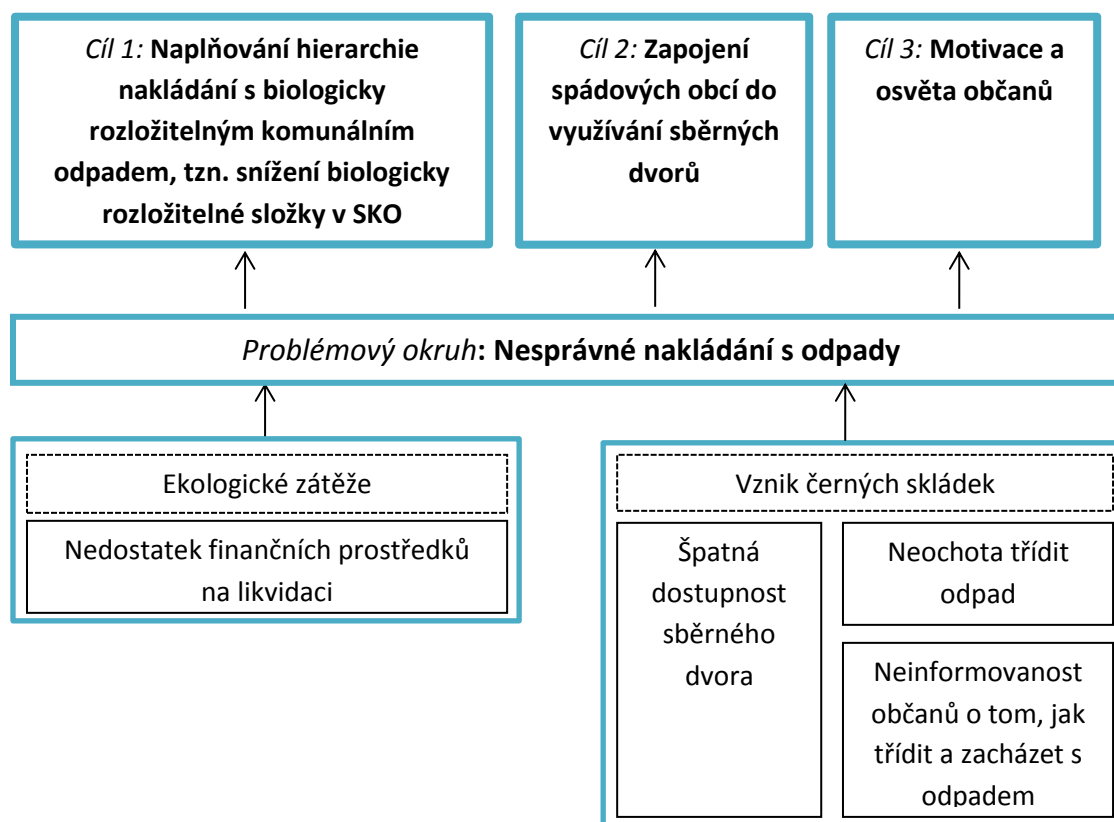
Cíl 1: Naplňování hierarchie nakládání s biologicky rozložitelným komunálním odpadem, tzn. snížení biologicky rozložitelné složky v SKO

Cíl 2: Zapojení spádových obcí do využívání sběrných dvorů

Cíl 3: Motivace a osvěta občanů

Problémový okruh: Nesprávné nakládání s odpady

Ekologické zátěže

Nedostatek finančních prostředků na likvidaci

Vznik černých skládek

Špatná dostupnost sběrného dvora

Neochota třídit odpad

Neinformovanost občanů o tom, jak třídit a zacházet s odpadem